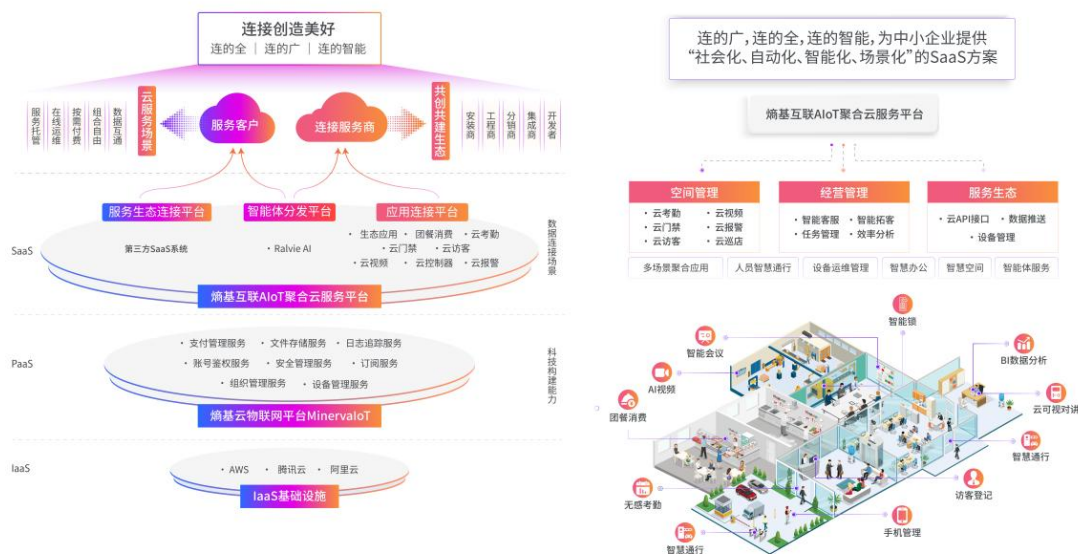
连接创造美好
连的全 | 连的广 | 连的智能

服务托管
在线运维
按需付费
组合自由
数据互通
云服务场景
服务客户
连接服务商
共创共建生态
安装商
工程商
分销商
集成商
开发者

服务生态连接平台
智能体分发平台
应用连接平台

SaaS
第三方SaaS系统
· Ralvie AI
· 生态应用 · 团餐消费 · 云考勤
· 云门禁 · 云访客
· 云视频 · 云控制器 · 云报警
熵基互联AIoT聚合云服务平台
数据连接场景

PaaS
· 支付管理服务 · 文件存储服务 · 日志追踪服务
· 账号鉴权服务 · 安全管理服务 · 订阅服务
· 组织管理服务 · 设备管理服务
熵基云物联网平台MinervaIoT
科技构建能力

IaaS
· AWS · 腾讯云 · 阿里云
IaaS基础设施

连的广，连的全，连的智能，为中小企业提供“社会化、自动化、智能化、场景化”的SaaS方案

熵基互联AIoT聚合云服务平台

空间管理
· 云考勤 · 云视频
· 云门禁 · 云报警
· 云访客 · 云巡店

经营管理
· 智能客服 · 智能拓客
· 任务管理 · 效率分析

服务生态
· 云API接口 · 数据推送
· 设备管理

多场景聚合应用
人员智慧通行
设备运维管理
智慧办公
智慧空间
智能体服务

智能锁
智能会议
BI数据分析
AI视频
云可视对讲
团餐消费
智慧通行
访客登记
无感考勤
手机管理
智慧通行